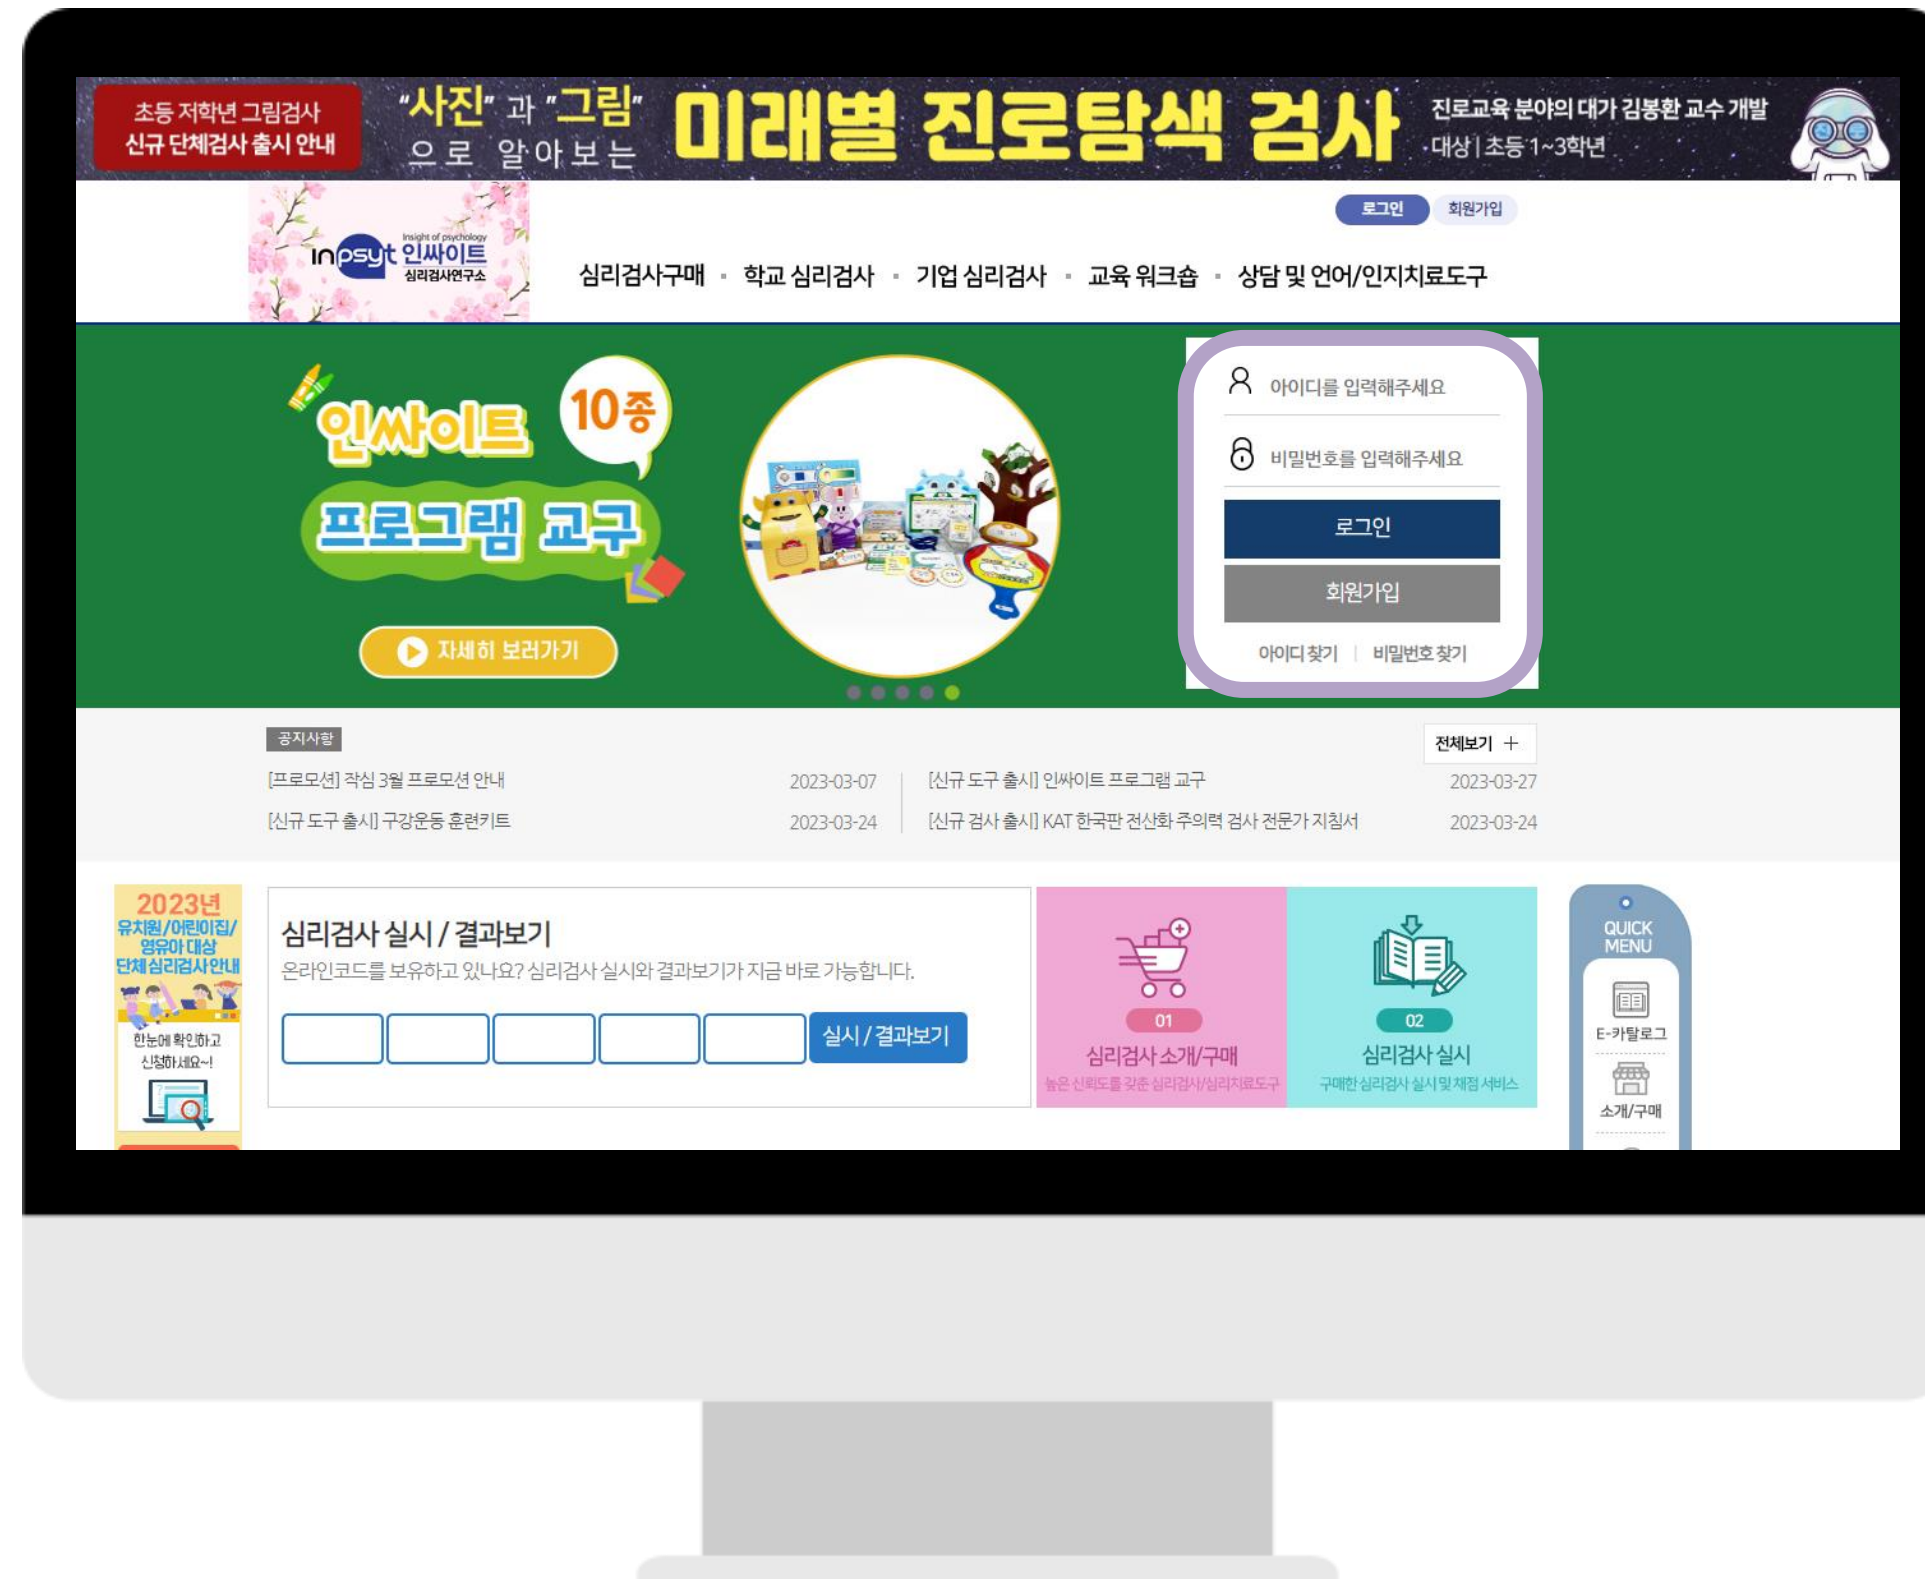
초등 저학년 그림검사
신규 단체검사 출시 안내

"사진"과 "그림"으로 알아보는 미래별 진로탐색 검사

진로교육 분야의 대가 김봉환 교수 개발
대상 | 초등 1~3학년

로그인 회원가입

Insight of psychology
inpsyt 인싸이트
심리검사연구소

심리검사구매 · 학교 심리검사 · 기업 심리검사 · 교육 워크숍 · 상담 및 언어/인지치료도구

인싸이트 10종
프로그램 교구

자세히 보러가기

아이디를 입력해주세요
비밀번호를 입력해주세요
로그인
회원가입
아이디 찾기 | 비밀번호 찾기

공지사항
전체보기 +

[프로모션] 작심 3월 프로모션 안내 2023-03-07
[신규 도구 출시] 구강운동 훈련키트 2023-03-24
[신규 도구 출시] 인싸이트 프로그램 교구 2023-03-27
[신규 검사 출시] KAT 한국판 전산화 주의력 검사 전문가 지침서 2023-03-24

2023년
유치원/어린이집/영유아 대상
단체심리검사 안내
한눈에 확인하고
신청하세요~!

심리검사 실시 / 결과보기
온라인코드를 보유하고 있나요? 심리검사 실시와 결과보기가 지금 바로 가능합니다.
실시 / 결과보기

01
심리검사 소개/구매
높은 신뢰도를 갖춘 심리검사/심리치료도구

02
심리검사 실시
구매한 심리검사 실시 및 채점 서비스

QUICK MENU
E-카탈로그
소개/구매